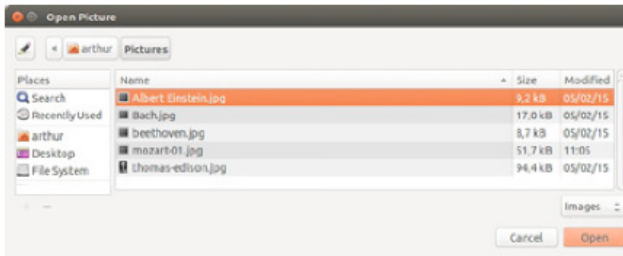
Open Picture

arthur Pictures

Places
Search
Recently Used
arthur
Desktop
File System

| Name | Size | Modified |
|---|---|---|
| Albert Einstein.jpg | 9,2 kB | 05/02/15 |
| Bach.jpg | 17,0 kB | 05/02/15 |
| beethoven.jpg | 8,7 kB | 05/02/15 |
| mozart-01.jpg | 51,7 kB | 11:05 |
| thomas-edison.jpg | 94,4 kB | 05/02/15 |

+ −

Images

Cancel Open